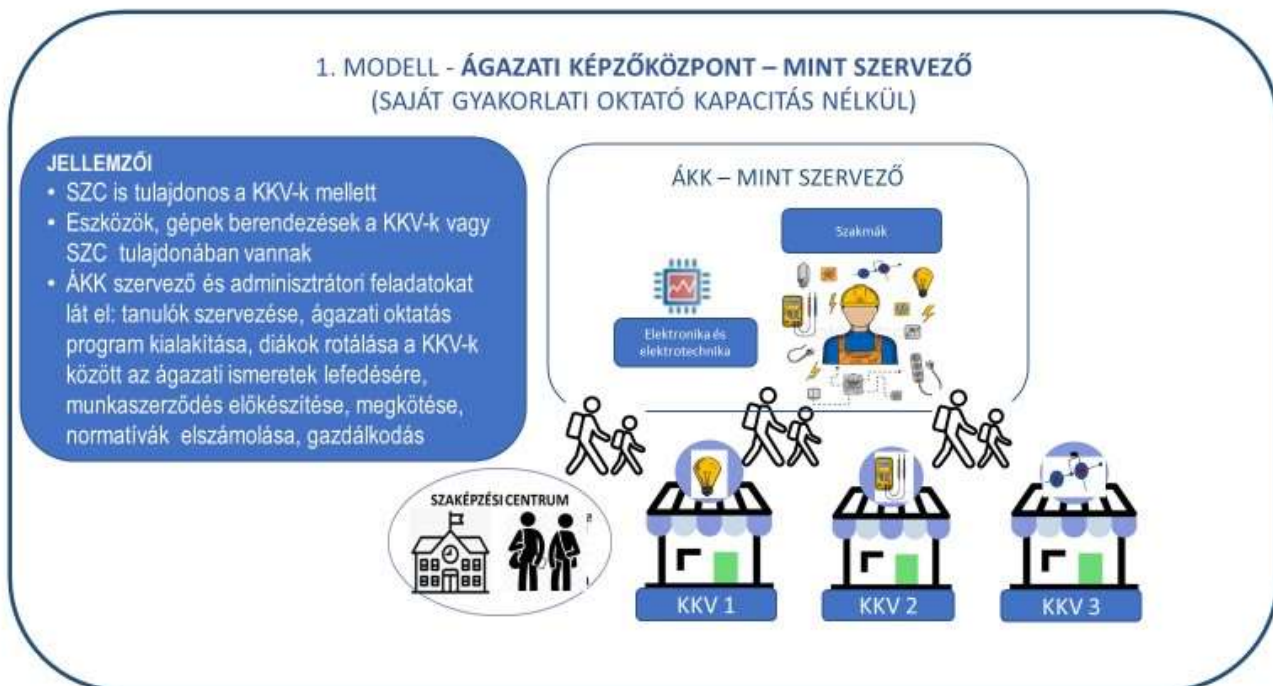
1. MODELL - ÁGAZATI KÉPZŐKÖZPONT – MINT SZERVEZŐ
(SAJÁT GYAKORLATI OKTATÓ KAPACITÁS NÉLKÜL)

JELLEMZŐI
• SZC is tulajdonos a KKV-k mellett
• Eszközök, gépek berendezések a KKV-k vagy SZC tulajdonában vannak
• ÁKK szervező és adminisztrátori feladatokat lát el: tanulók szervezése, ágazati oktatás program kialakítása, diákok rotálása a KKV-k között az ágazati ismeretek lefedésére, munkaszerződés előkészítése, megkötése, normatívák elszámolása, gazdálkodás

ÁKK – MINT SZERVEZŐ

Szakmák

Elektronika és elektrotechnika

SZAKKÉPZÉSI CENTRUM

KKV 1

KKV 2

KKV 3